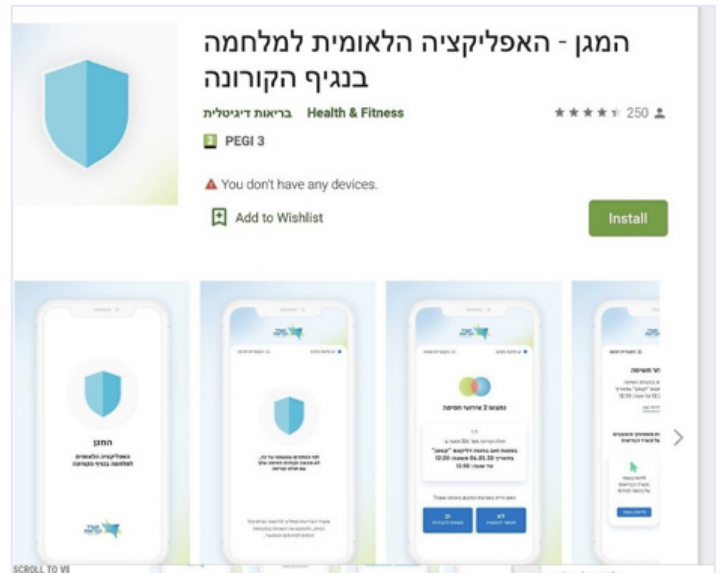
המגן - האפליקציה הלאומית למלחמה בנגיף הקורונה

בריאות דיגיטלית Health & Fitness

250

PEGI 3

You don't have any devices.

Add to Wishlist

Install

המגן
האפליקציה הלאומית למלחמה בנגיף הקורונה

נמצאו 2 אירועי חשיפה

SCROLL TO VI